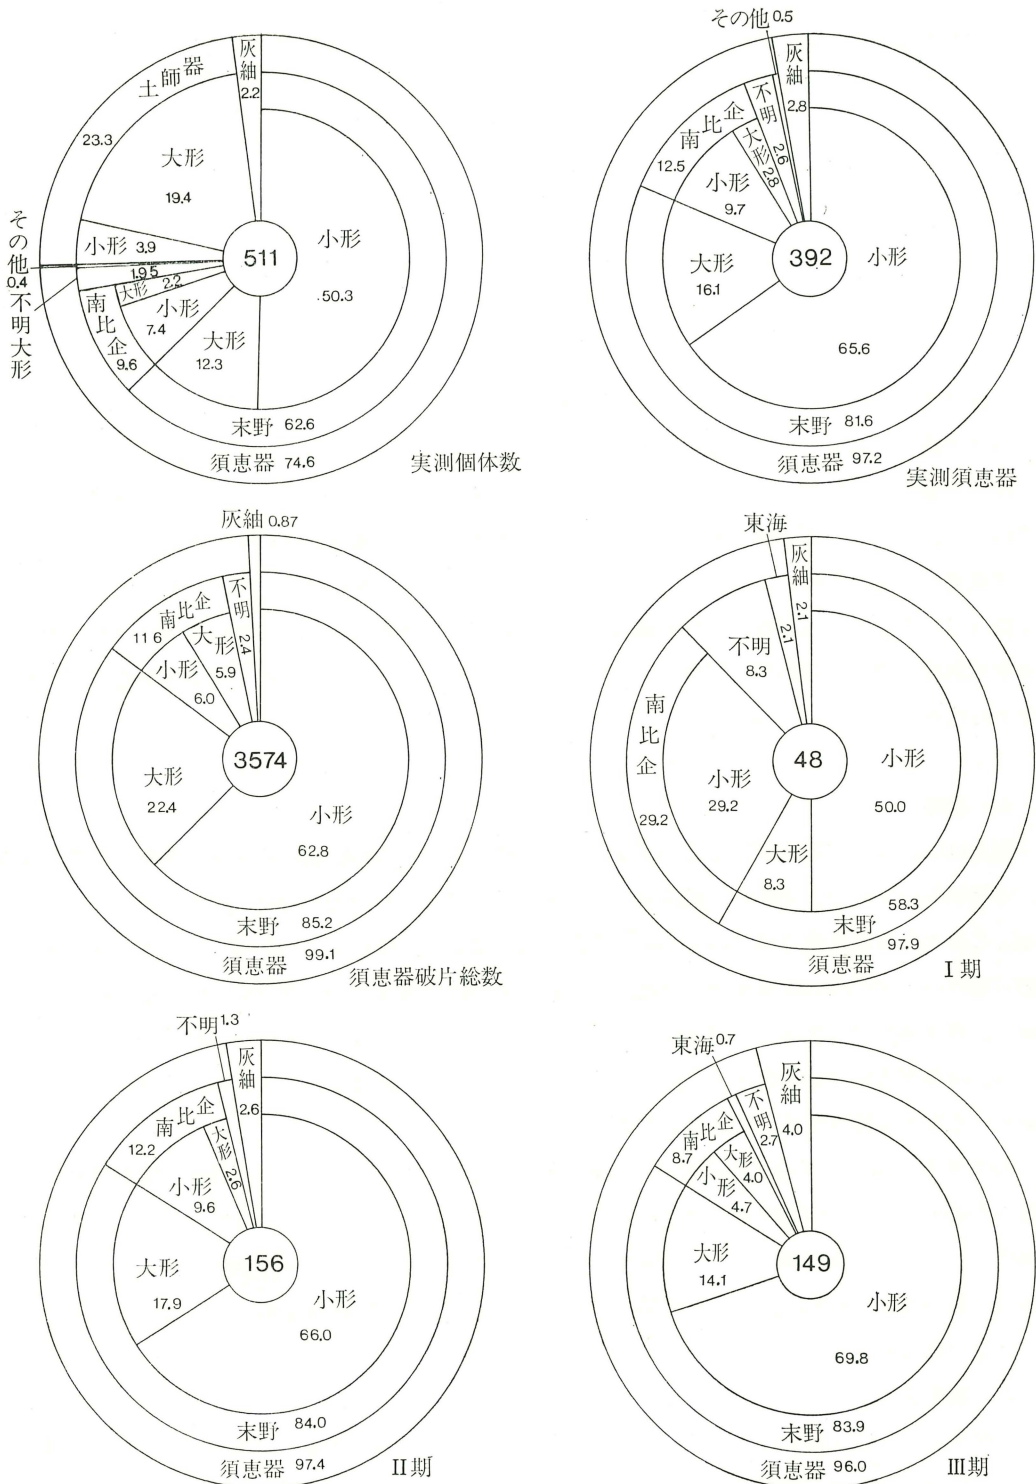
土師器
23.3
灰釉
2.2
大形
19.4
その他
0.4
不明大形
小形 3.9
1.9 5
大形 2.2
511
小形
50.3
南比企
9.6
小形
7.4
大形
12.3
末野 62.6
須恵器 74.6
実測個体数

その他 0.5
灰釉
2.8
南比企
12.5
不明
2.6
大形 2.8
小形
9.7
大形
16.1
392
小形
65.6
末野 81.6
須恵器 97.2
実測須恵器

灰釉 0.87
南比企
11 6
不明
2.4
大形
5.9
小形
6.0
3574
大形
22.4
小形
62.8
末野 85.2
須恵器 99.1
須恵器破片総数

東海
灰釉
2.1
2.1
不明
8.3
南比企
29.2
小形
29.2
48
小形
50.0
大形
8.3
58.3
末野
97.9
須恵器
I 期

不明 1.3
灰釉
2.6
南比企
12.2
大形
2.6
小形
9.6
大形
17.9
156
小形
66.0
末野 84.0
須恵器 97.4
II期

東海 0.7
灰釉
4.0
南比企
8.7
不明
2.7
大形 4.0
小形 4.7
大形
14.1
149
小形
69.8
末野 83.9
須恵器 96.0
III期